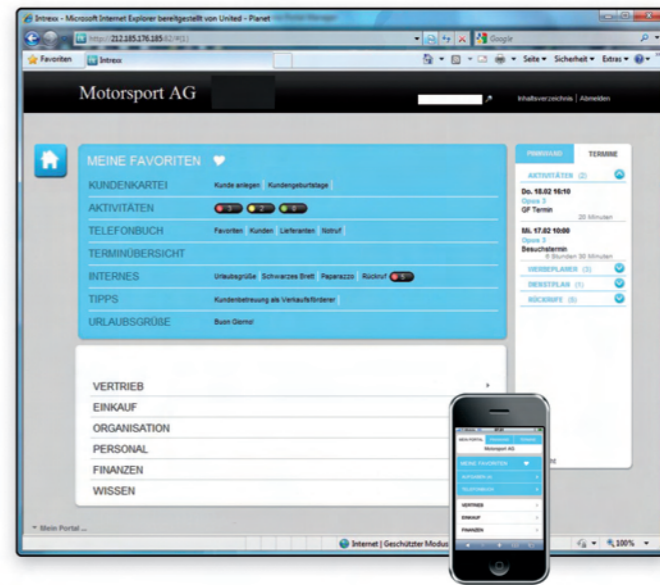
Intrexx - Microsoft Internet Explorer bereitgestellt von United - Planet

http://212.185.176.185:82/

Google

Favoriten

Intrexx

Seite ▾ Sicherheit ▾ Extras ▾

Motorsport AG

Inhaltsverzeichnis | Abmelden

MEINE FAVORITEN

KUNDENKARTEI

Kunde anlegen | Kundengeburtstage

AKTIVITÄTEN

3 2 8

TELEFONBUCH

Favoriten | Kunden | Lieferanten | Notruf

TERMINÜBERSICHT

INTERNES

Urlaubsgrüße | Schwarzes Brett | Paparazzo | Rückruf 5

TIPPS

Kundenbetreuung als Verkaufsförderer

URLAUBSGRÜSSE

Buon Giorno!

VERTRIEB

EINKAUF

ORGANISATION

PERSONAL

FINANZEN

WISSEN

PINNWAND

TERMINE

AKTIVITÄTEN (2)

Do. 18.02 16:10
Opus 3
GF Termin
20 Minuten

Mi. 17.02 10:00
Opus 3
Besuchstermin
6 Stunden 30 Minuten

WERBEPLANER (3)

DIENSTPLAN (1)

RÜCKRUFE (5)

Mein Portal ...

Internet | Geschützter Modus

100%

Motorsport AG

MEINE FAVORITEN

VERTRIEB

EINKAUF

FINANZEN